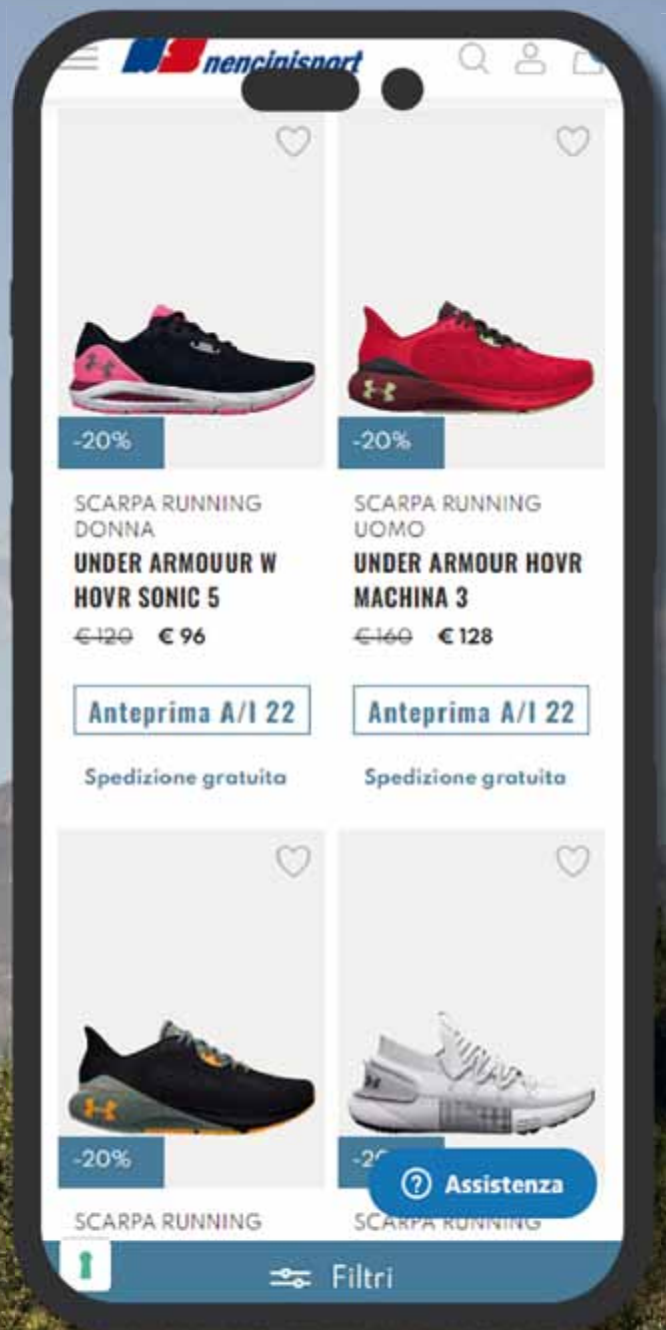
nencinisport

-20%

SCARPA RUNNING DONNA

UNDER ARMOUUR W HOVR SONIC 5

~~€120~~ € 96

Anteprima A/I 22

Spedizione gratuita

-20%

SCARPA RUNNING UOMO

UNDER ARMOUR HOVR MACHINA 3

~~€160~~ € 128

Anteprima A/I 22

Spedizione gratuita

-20%

SCARPA RUNNING

-2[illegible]

SCARPA RUNNING

Assistenza

Filtri